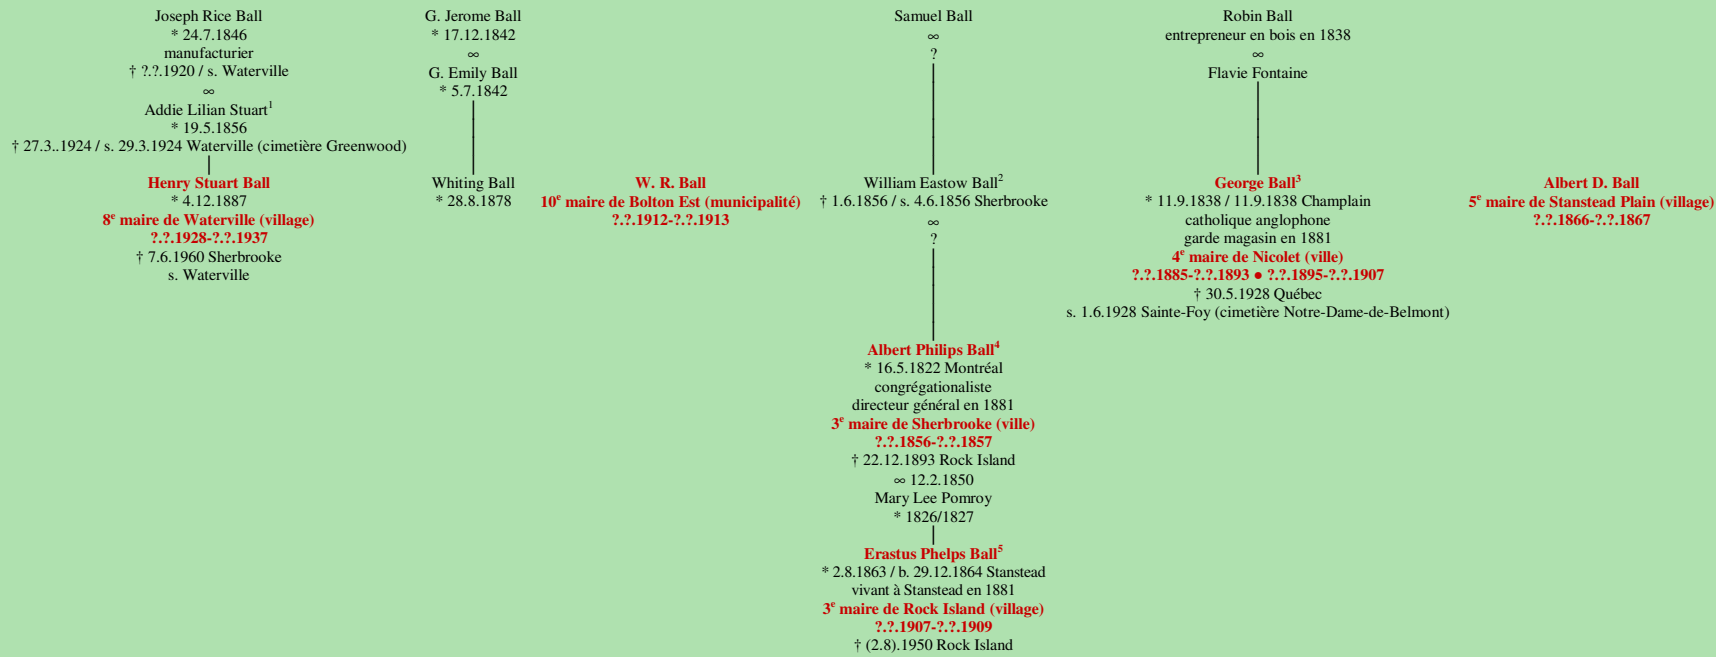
Joseph Rice Ball
* 24.7.1846
manufacturier
† ?.?.1920 / s. Waterville
∞
Addie Lilian Stuart$^1$
* 19.5.1856
† 27.3..1924 / s. 29.3.1924 Waterville (cimetière Greenwood)

Henry Stuart Ball
* 4.12.1887
8$^e$ maire de Waterville (village)
?.?.1928-?.?.1937
† 7.6.1960 Sherbrooke
s. Waterville

G. Jerome Ball
* 17.12.1842
∞
G. Emily Ball
* 5.7.1842

Whiting Ball
* 28.8.1878

W. R. Ball
10$^e$ maire de Bolton Est (municipalité)
?.?.1912-?.?.1913

Samuel Ball
∞
?

William Eastow Ball$^2$
† 1.6.1856 / s. 4.6.1856 Sherbrooke
∞
?

Albert Philips Ball$^4$
* 16.5.1822 Montréal
congrégationaliste
directeur général en 1881
3$^e$ maire de Sherbrooke (ville)
?.?.1856-?.?.1857
† 22.12.1893 Rock Island
∞ 12.2.1850
Mary Lee Pomroy
* 1826/1827

Erastus Phelps Ball$^5$
* 2.8.1863 / b. 29.12.1864 Stanstead
vivant à Stanstead en 1881
3$^e$ maire de Rock Island (village)
?.?.1907-?.?.1909
† (2.8).1950 Rock Island

Robin Ball
entrepreneur en bois en 1838
∞
Flavie Fontaine

George Ball$^3$
* 11.9.1838 / 11.9.1838 Champlain
catholique anglophone
garde magasin en 1881
4$^e$ maire de Nicolet (ville)
?.?.1885-?.?.1893 ● ?.?.1895-?.?.1907
† 30.5.1928 Québec
s. 1.6.1928 Sainte-Foy (cimetière Notre-Dame-de-Belmont)

Albert D. Ball
5$^e$ maire de Stanstead Plain (village)
?.?.1866-?.?.1867